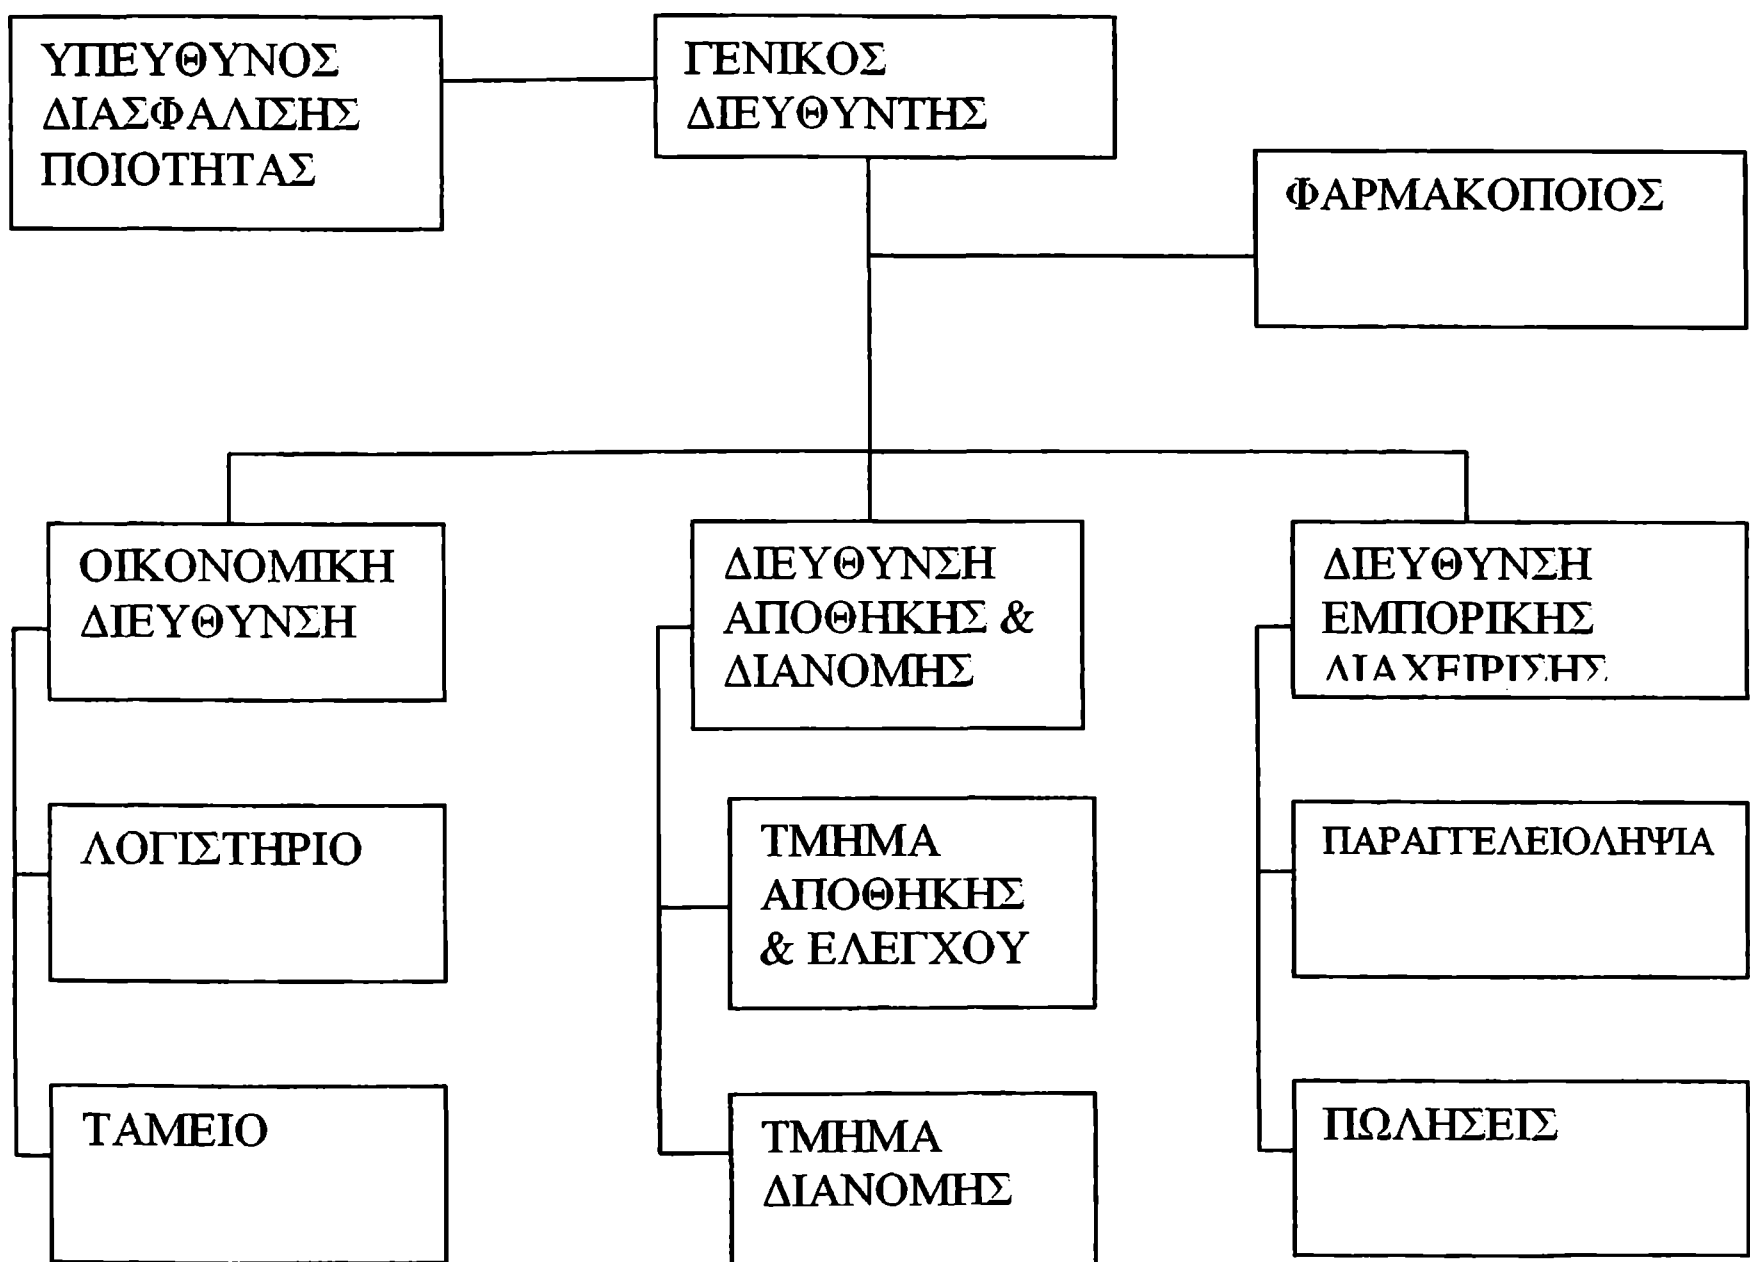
ΥΠΕΥΘΥΝΟΣ ΔΙΑΣΦΑΛΙΣΗΣ ΠΟΙΟΤΗΤΑΣ

ΓΕΝΙΚΟΣ ΔΙΕΥΘΥΝΤΗΣ

ΦΑΡΜΑΚΟΠΟΙΟΣ

ΟΙΚΟΝΟΜΙΚΗ ΔΙΕΥΘΥΝΣΗ

ΛΟΓΙΣΤΗΡΙΟ

ΤΑΜΕΙΟ

ΔΙΕΥΘΥΝΣΗ ΑΠΟΘΗΚΗΣ & ΔΙΑΝΟΜΗΣ

ΤΜΗΜΑ ΑΠΟΘΗΚΗΣ & ΕΛΕΓΧΟΥ

ΤΜΗΜΑ ΔΙΑΝΟΜΗΣ

ΔΙΕΥΘΥΝΣΗ ΕΜΠΟΡΙΚΗΣ ΔΙΑΧΕΙΡΙΣΗΣ

ΠΑΡΑΓΓΕΛΕΙΟΛΗΨΙΑ

ΠΩΛΗΣΕΙΣ